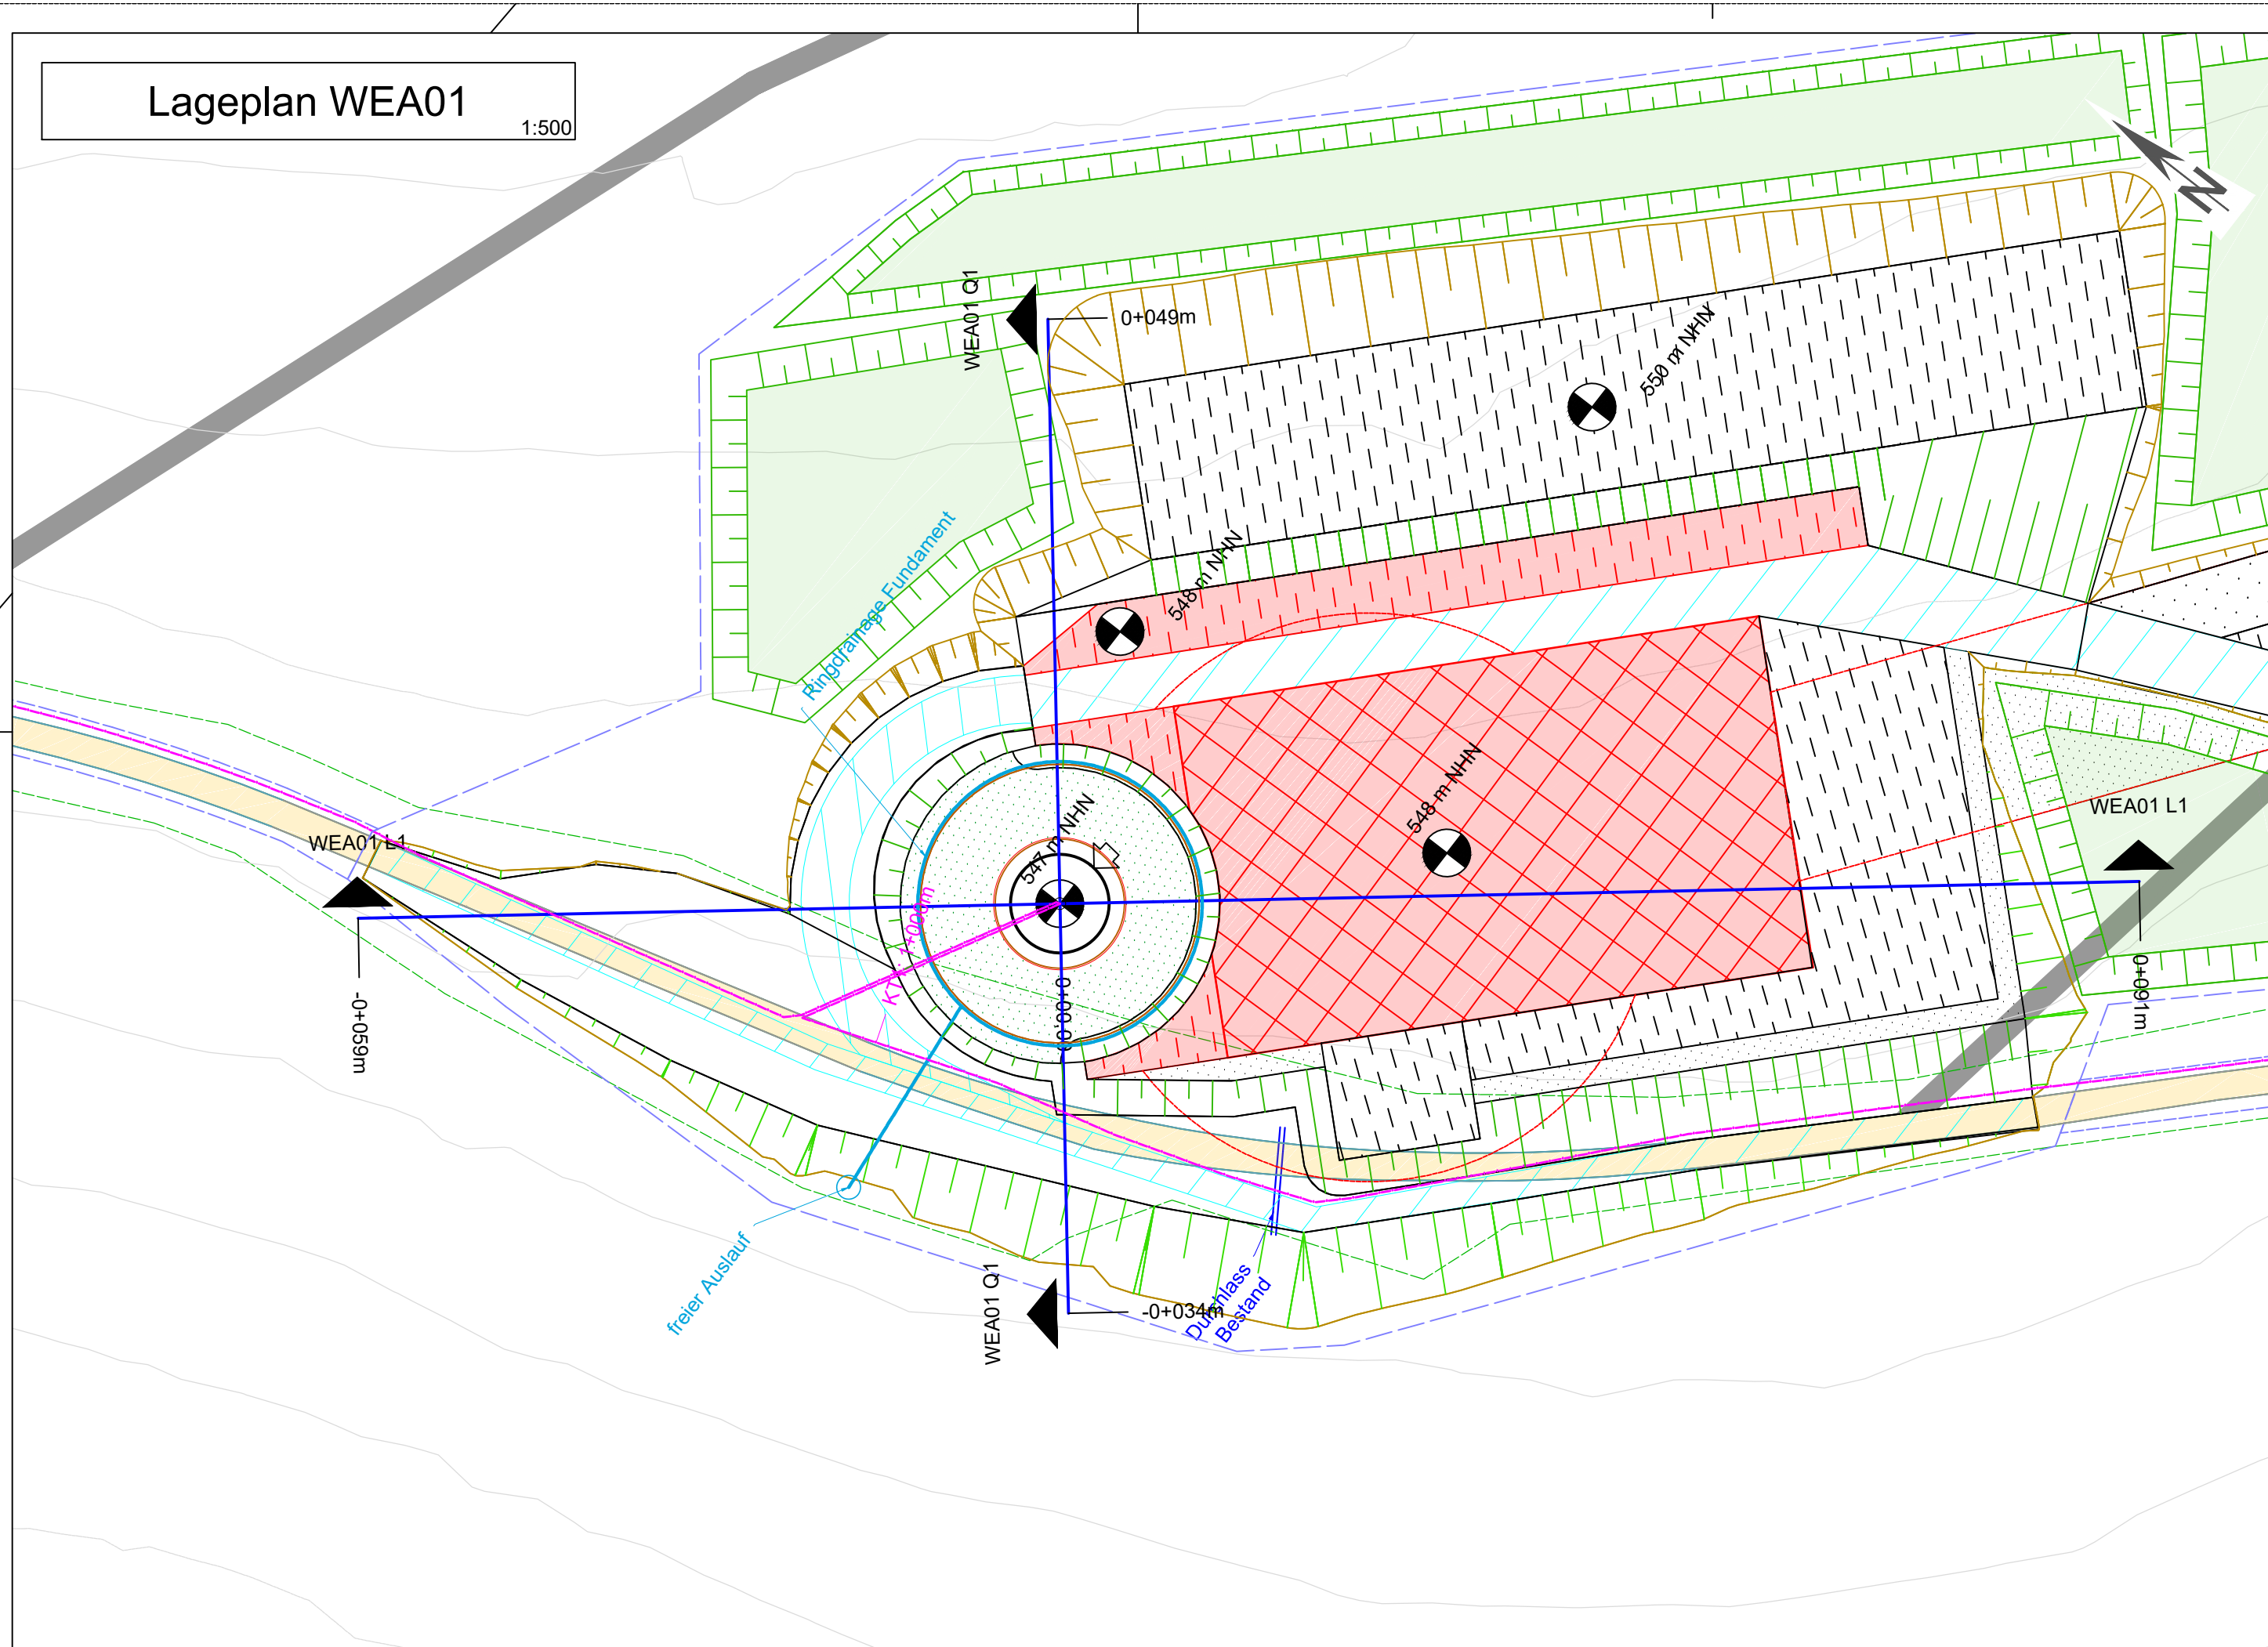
Lageplan WEA01
1:500

N

WEA01 Q1
0+049m
550 m NHN
548 m NHN
Ringdrainage Fundament
548 m NHN
547 m NHN
WEA01 L1
WEA01 L1
KT: 1:00m
0+000m
-0+059m
0+091m
freier Auslauf
WEA01 Q1
-0+034m
Durchlass Bestand